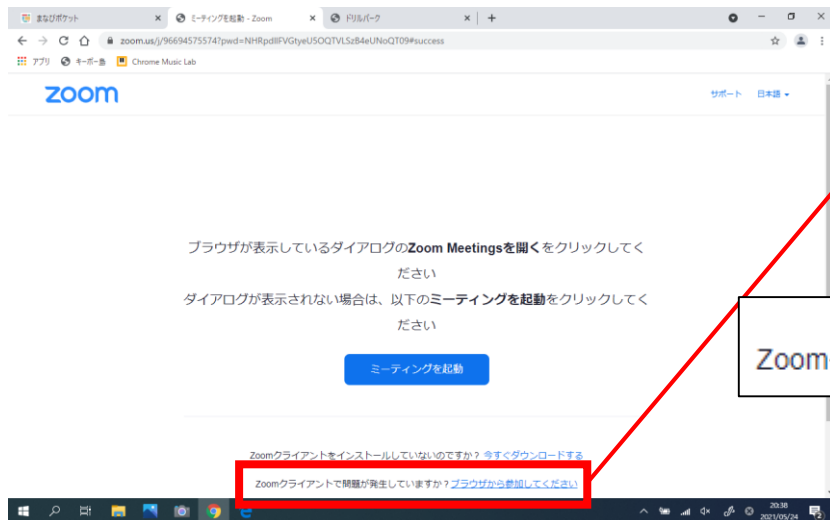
まなびポケット ×
ミーティングを起動 - Zoom ×
ドリルパーク ×
+

zoom.us/j/96694575574?pwd=NHRpdllFVGtyeU5OQTVLSzB4eUNoQT09#success

アプリ キーボー島 Chrome Music Lab

zoom

サポート 日本語

ブラウザが表示しているダイアログのZoom Meetingsを開くをクリックしてください
ダイアログが表示されない場合は、以下のミーティングを起動をクリックしてください

ミーティングを起動

Zoomクライアントをインストールしていないのですか？ 今すぐダウンロードする

Zoomクライアントで問題が発生していますか？ブラウザから参加してください

Zoom

20:38
2021/05/24